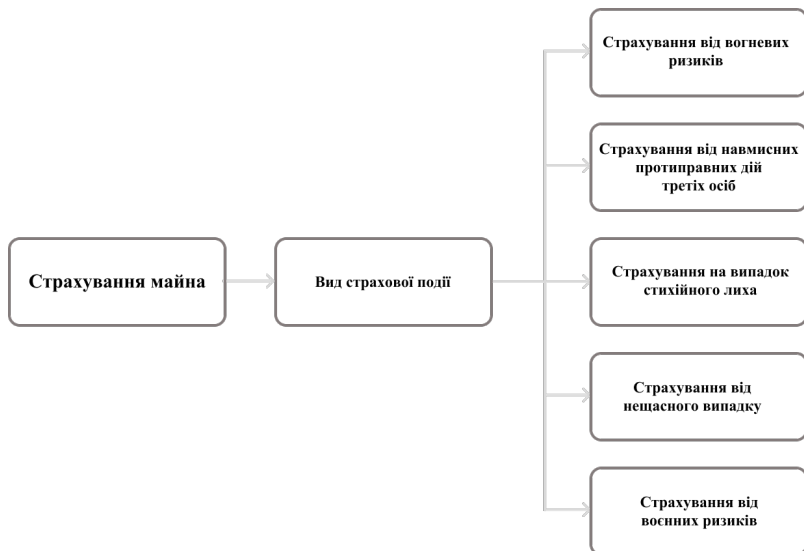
Страхування майна

Вид страхової події

Страхування від вогневих ризиків

Страхування від навмисних протиправних дій третіх осіб

Страхування на випадок стихійного лиха

Страхування від нещасного випадку

Страхування від воєнних ризиків